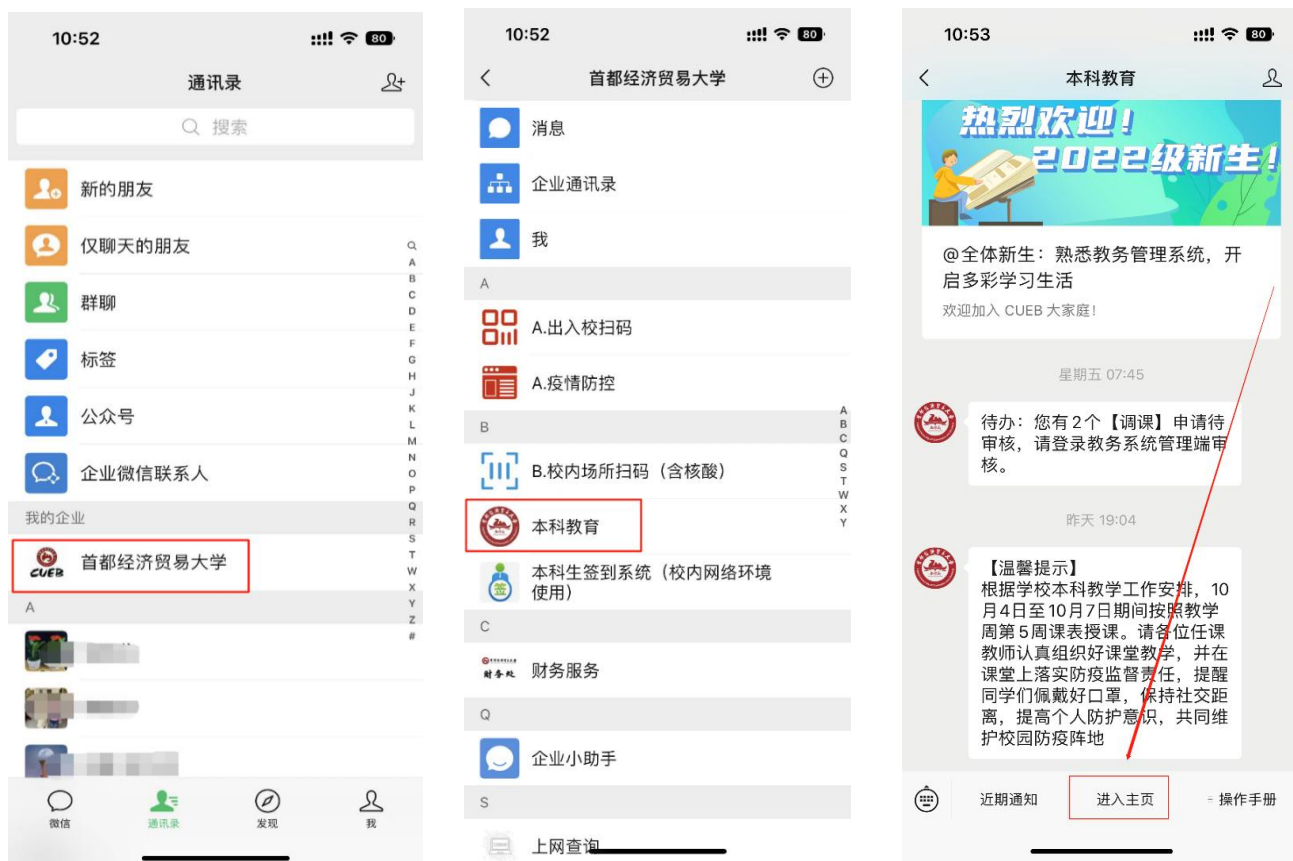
10:52

80

通讯录

搜索

新的朋友

仅聊天的朋友

群聊

标签

公众号

企业微信联系人

我的企业

CUEB

首都经济贸易大学

A

Q A B C D E F G H J K L M N O P Q R S T W X Y Z #

微信 通讯录 发现 我

10:52

80

首都经济贸易大学

消息

企业通讯录

我

A

A.出入校扫码

A.疫情防控

B

B.校内场所扫码（含核酸）

本科教育

本科生签到系统（校内网络环境使用）

C

财务处

财务服务

Q

企业小助手

S

上网查询

A B C Q S T W X Y

10:53

80

本科教育

热烈欢迎！2022级新生！

@全体新生：熟悉教务管理系统，开启多彩学习生活

欢迎加入 CUEB 大家庭!

星期五 07:45

待办：您有2个【调课】申请待审核，请登录教务系统管理端审核。

昨天 19:04

【温馨提示】
根据学校本科教学工作安排，10月4日至10月7日期间按照教学周第5周课表授课。请各位任课教师认真组织好课堂教学，并在课堂上落实防疫监督责任，提醒同学们佩戴好口罩，保持社交距离，提高个人防护意识，共同维护校园防疫阵地

近期通知

进入主页

操作手册